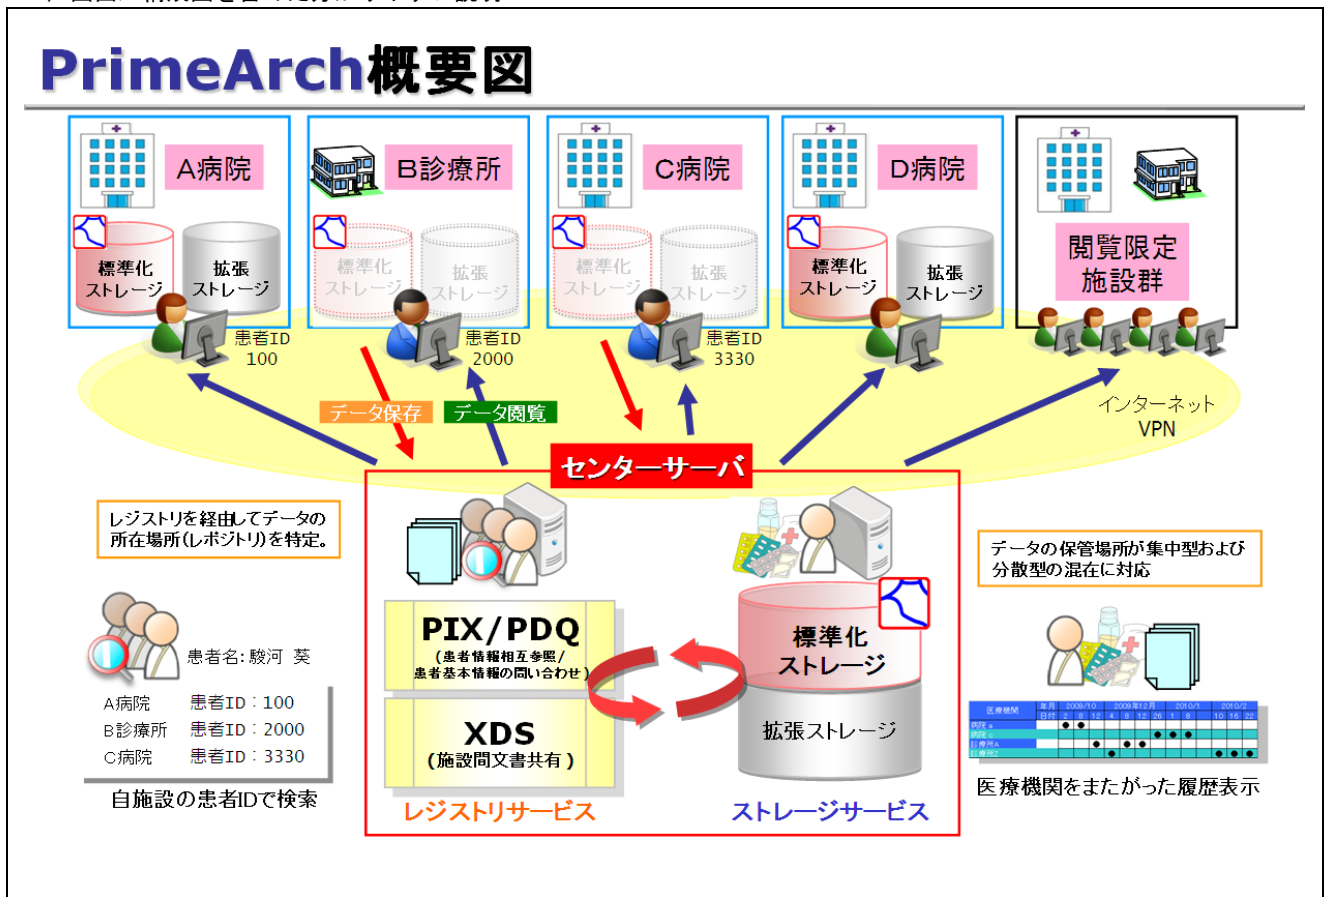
PrimeArch概要図

A病院
標準化ストレージ
拡張ストレージ
患者ID 100

B診療所
標準化ストレージ
拡張ストレージ
患者ID 2000

C病院
標準化ストレージ
拡張ストレージ
患者ID 3330

D病院
標準化ストレージ
拡張ストレージ

閲覧限定施設群

データ保存
データ閲覧
インターネット VPN

センターサーバ

レジストリを経由してデータの所在場所(レポジトリ)を特定。

患者名：駿河 葵
A病院 患者ID：100
B診療所 患者ID：2000
C病院 患者ID：3330
自施設の患者IDで検索

PIX/PDQ
(患者情報相互参照/患者基本情報の問い合わせ)
XDS
(施設間文書共有)
レジストリサービス

標準化ストレージ
拡張ストレージ
ストレージサービス

データの保管場所が集中型および分散型の混在に対応

医療機関をまたがった履歴表示